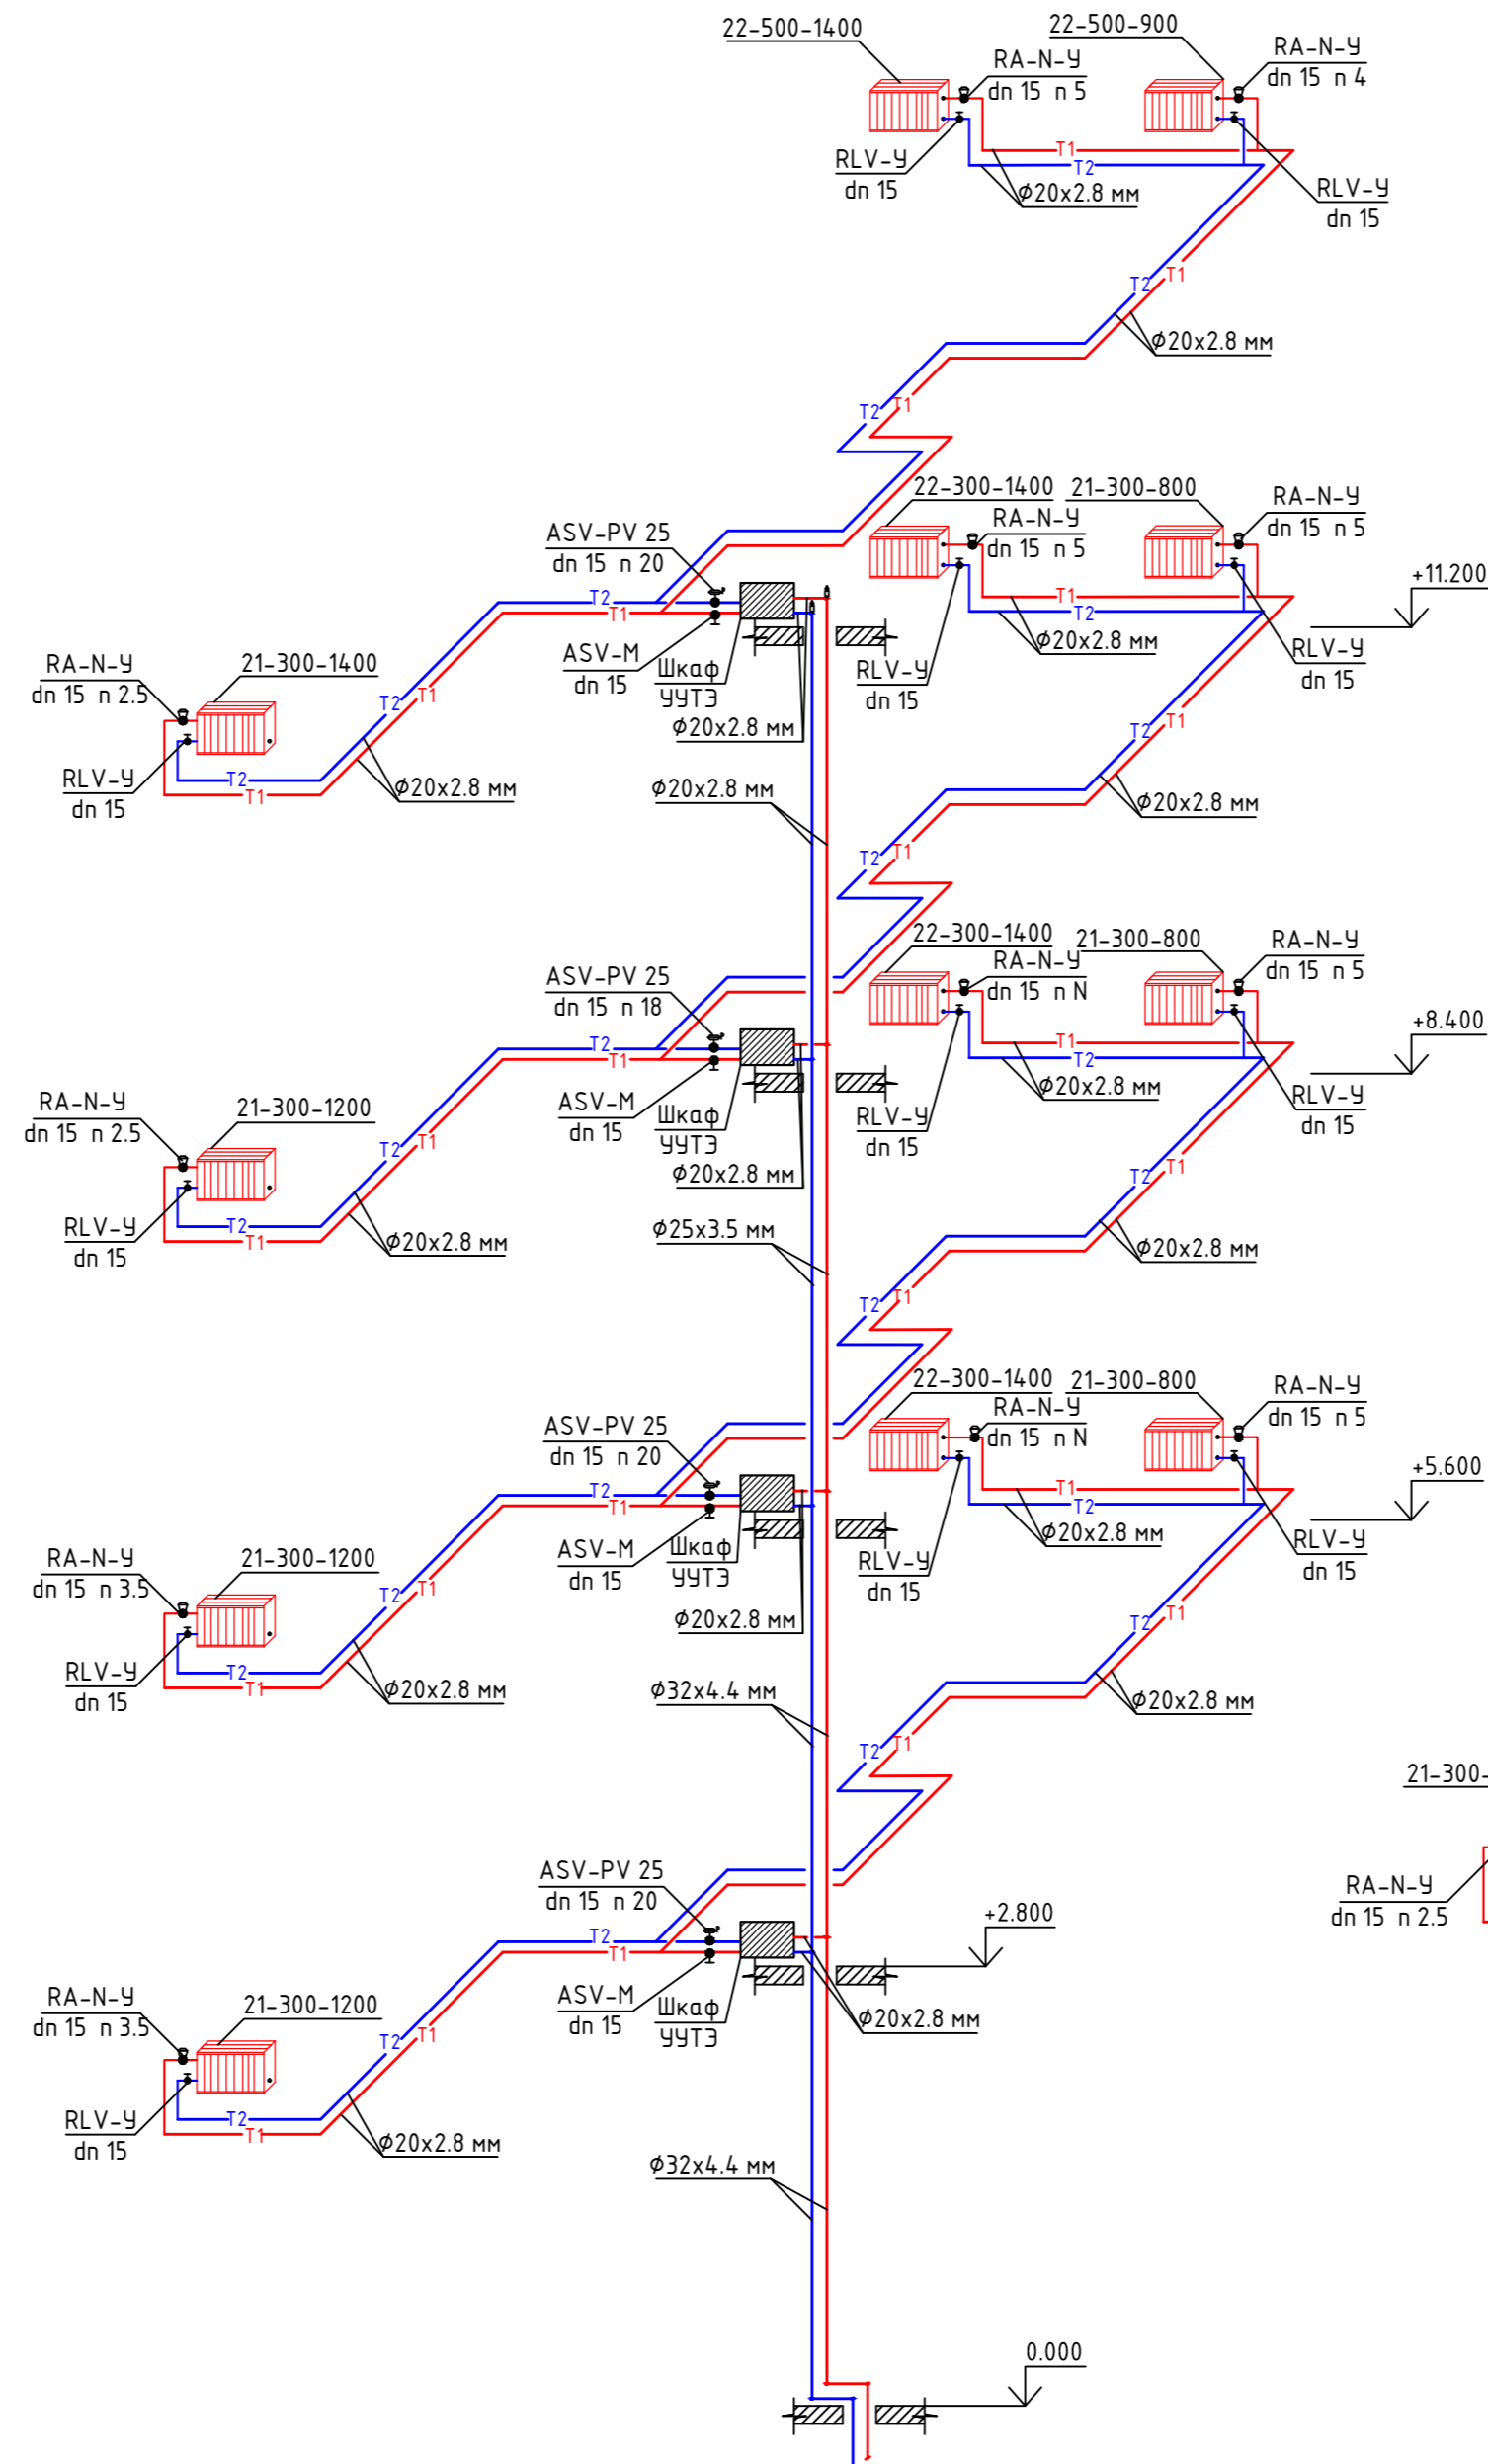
22-500-1400
22-500-900
RA-N-Y
dn 15 n 5
RA-N-Y
dn 15 n 4
T1
T2
RLV-Y
dn 15
Ø20x2.8 мм
RLV-Y
dn 15
T2
T1
Ø20x2.8 мм
T2
T1
22-300-1400
21-300-800
ASV-PV 25
dn 15 n 20
RA-N-Y
dn 15 n 5
RA-N-Y
dn 15 n 5
T2
T1
T1
T2
+11.200
RA-N-Y
dn 15 n 2.5
21-300-1400
ASV-M
dn 15
Шкаф
УУТЭ
RLV-Y
dn 15
Ø20x2.8 мм
RLV-Y
dn 15
T2
T1
Ø20x2.8 мм
RLV-Y
dn 15
T2
T1
Ø20x2.8 мм
Ø20x2.8 мм
T2
T1
Ø20x2.8 мм
T2
T1
22-300-1400
21-300-800
ASV-PV 25
dn 15 n 18
RA-N-Y
dn 15 n N
RA-N-Y
dn 15 n 5
T2
T1
T1
T2
+8.400
RA-N-Y
dn 15 n 2.5
21-300-1200
ASV-M
dn 15
Шкаф
УУТЭ
RLV-Y
dn 15
Ø20x2.8 мм
RLV-Y
dn 15
T2
T1
Ø20x2.8 мм
RLV-Y
dn 15
T2
T1
Ø20x2.8 мм
Ø25x3.5 мм
T2
T1
Ø20x2.8 мм
T2
T1
22-300-1400
21-300-800
ASV-PV 25
dn 15 n 20
RA-N-Y
dn 15 n N
RA-N-Y
dn 15 n 5
T2
T1
T1
T2
+5.600
RA-N-Y
dn 15 n 3.5
21-300-1200
ASV-M
dn 15
Шкаф
УУТЭ
RLV-Y
dn 15
Ø20x2.8 мм
RLV-Y
dn 15
T2
T1
Ø20x2.8 мм
RLV-Y
dn 15
T2
T1
Ø20x2.8 мм
Ø32x4.4 мм
T2
T1
Ø20x2.8 мм
T2
T1
21-300-
ASV-PV 25
dn 15 n 20
RA-N-Y
dn 15 n 2.5
T2
T1
+2.800
RA-N-Y
dn 15 n 3.5
21-300-1200
ASV-M
dn 15
Шкаф
УУТЭ
Ø20x2.8 мм
T2
T1
RLV-Y
dn 15
T2
T1
Ø20x2.8 мм
Ø32x4.4 мм
0.000